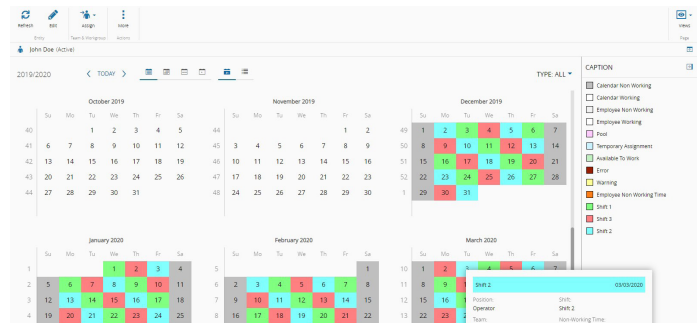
Refresh Edit Assign More
Entity Team & Workgroup Actions
Views
Page
John Doe (Active)

2019/2020 TODAY
TYPE: ALL

October 2019
| | Su | Mo | Tu | We | Th | Fr | Sa |
|---|---|---|---|---|---|---|---|
| 40 | | | 1 | 2 | 3 | 4 | 5 |
| 41 | 6 | 7 | 8 | 9 | 10 | 11 | 12 |
| 42 | 13 | 14 | 15 | 16 | 17 | 18 | 19 |
| 43 | 20 | 21 | 22 | 23 | 24 | 25 | 26 |
| 44 | 27 | 28 | 29 | 30 | 31 | | |

November 2019
| | Su | Mo | Tu | We | Th | Fr | Sa |
|---|---|---|---|---|---|---|---|
| 44 | | | | | | 1 | 2 |
| 45 | 3 | 4 | 5 | 6 | 7 | 8 | 9 |
| 46 | 10 | 11 | 12 | 13 | 14 | 15 | 16 |
| 47 | 17 | 18 | 19 | 20 | 21 | 22 | 23 |
| 48 | 24 | 25 | 26 | 27 | 28 | 29 | 30 |

December 2019
| | Su | Mo | Tu | We | Th | Fr | Sa |
|---|---|---|---|---|---|---|---|
| 49 | 1 | 2 | 3 | 4 | 5 | 6 | 7 |
| 50 | 8 | 9 | 10 | 11 | 12 | 13 | 14 |
| 51 | 15 | 16 | 17 | 18 | 19 | 20 | 21 |
| 52 | 22 | 23 | 24 | 25 | 26 | 27 | 28 |
| 1 | 29 | 30 | 31 | | | | |

January 2020
| | Su | Mo | Tu | We | Th | Fr | Sa |
|---|---|---|---|---|---|---|---|
| 1 | | | | 1 | 2 | 3 | 4 |
| 2 | 5 | 6 | 7 | 8 | 9 | 10 | 11 |
| 3 | 12 | 13 | 14 | 15 | 16 | 17 | 18 |
| 4 | 19 | 20 | 21 | 22 | 23 | 24 | 25 |

February 2020
| | Su | Mo | Tu | We | Th | Fr | Sa |
|---|---|---|---|---|---|---|---|
| 5 | | | | | | | 1 |
| 6 | 2 | 3 | 4 | 5 | 6 | 7 | 8 |
| 7 | 9 | 10 | 11 | 12 | 13 | 14 | 15 |
| 8 | 16 | 17 | 18 | 19 | 20 | 21 | 22 |

March 2020
| | Su | Mo | Tu | We | Th | Fr | Sa |
|---|---|---|---|---|---|---|---|
| 10 | 1 | 2 | 3 | 4 | 5 | 6 | 7 |
| 11 | 8 | 9 | | | | | |
| 12 | 15 | 16 | | | | | |
| 13 | 22 | 23 | | | | | |

Shift 2 03/03/2020
Position: Operator
Shift: Shift 2
Team:
Non-Working Time:

CAPTION
Calendar Non Working
Calendar Working
Employee Non Working
Employee Working
Pool
Temporary Assignment
Available To Work
Error
Warning
Employee Non Working Time
Shift 1
Shift 3
Shift 2